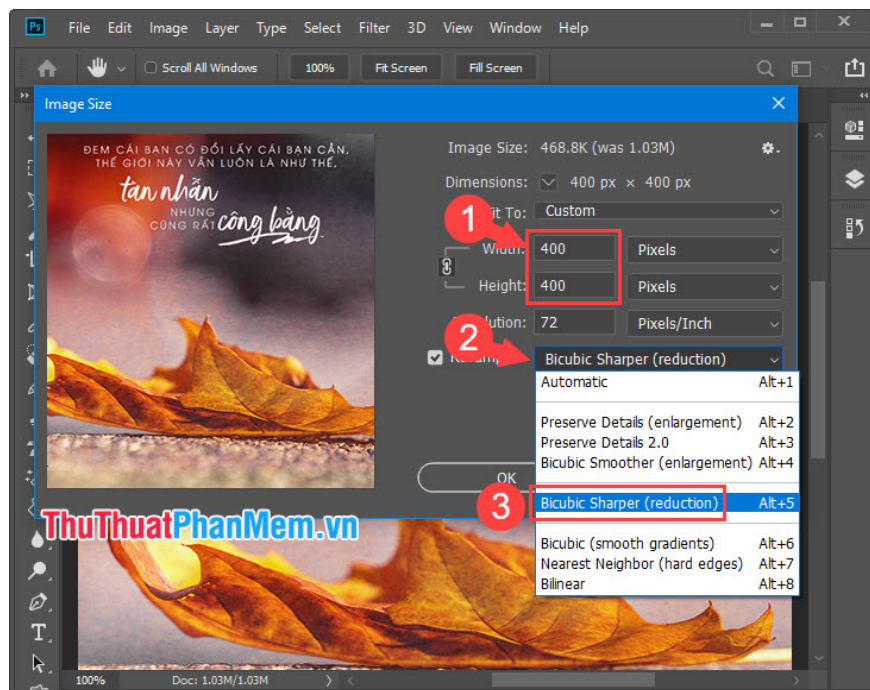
Ps File Edit Image Layer Type Select Filter 3D View Window Help

Scroll All Windows 100% Fit Screen Fill Screen

Image Size

ĐEM CÁI BẠN CÓ ĐỔI LẤY CÁI BẠN CẦN, THẾ GIỚI NÀY VẪN LUÔN LÀ NHƯ THẾ.
tàn nhẫn
NHƯNG CŨNG RẤT công bằng

Image Size: 468.8K (was 1.03M)

Dimensions: 400 px × 400 px

1

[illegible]it To: Custom

Width: 400 Pixels

Height: 400 Pixels

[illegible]lution: 72 Pixels/Inch

2

Re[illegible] Bicubic Sharper (reduction)

Automatic Alt+1

Preserve Details (enlargement) Alt+2
Preserve Details 2.0 Alt+3
Bicubic Smoother (enlargement) Alt+4

OK

3

Bicubic Sharper (reduction) Alt+5

Bicubic (smooth gradients) Alt+6
Nearest Neighbor (hard edges) Alt+7
Bilinear Alt+8

ThuThuatPhanMem.vn

100% Doc: 1.03M/1.03M